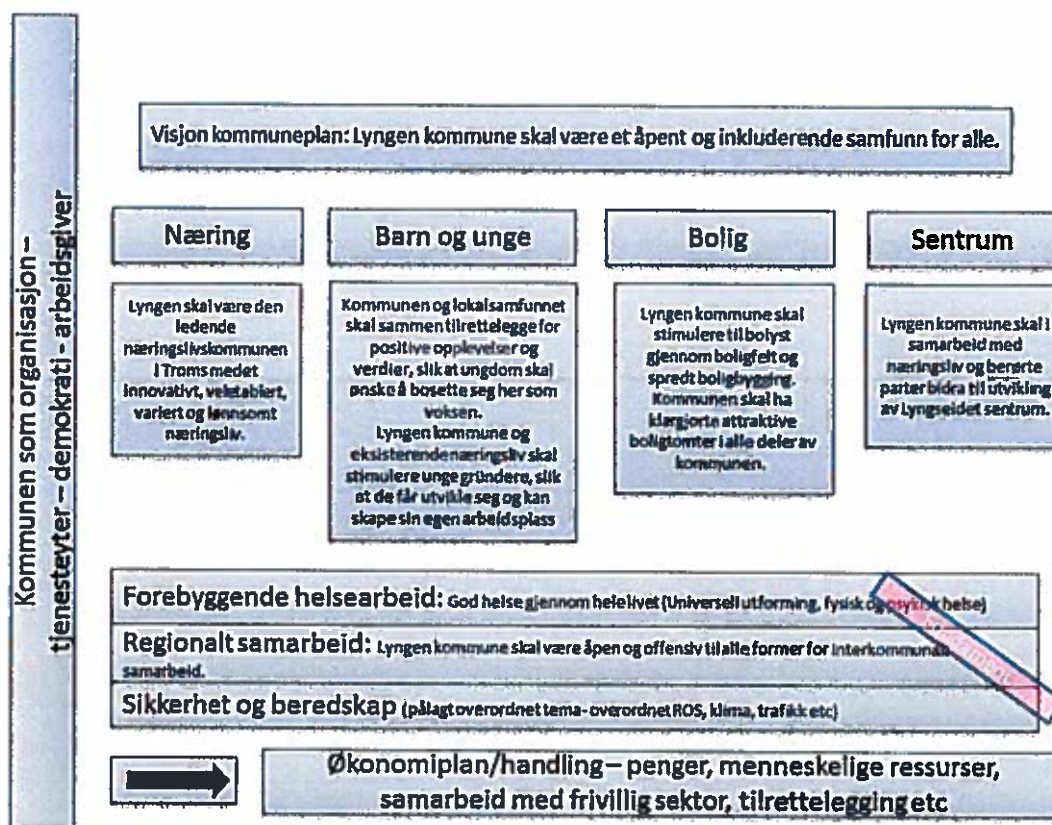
Kommunen som organisasjon – tjenesteyter – demokrati - arbeidsgiver

Visjon kommuneplan: Lyngen kommune skal være et åpent og inkluderende samfunn for alle.

Næring

Lyngen skal være den ledende næringslivskommunen i Troms medet innovativt, veletablert, variert og lønnsomt næringsliv.

Barn og unge

Kommunen og lokalsamfunnet skal sammen tilrettelegge for positive opplevelser og verdier, slik at ungdom skal ønske å bosette seg her som voksen.
Lyngen kommune og eksisterende næringsliv skal stimulere unge gründere, slik at de får utvikle seg og kan skape sin egen arbeidsplass

Bolig

Lyngen kommune skal stimulere til bolyst gjennom boligfelt og spredt boligbygging. Kommunen skal ha klargjorte attraktive boligtomter i alle deler av kommunen.

Sentrum

Lyngen kommune skal i samarbeid med næringsliv og berørte parter bidra til utvikling av Lyngseidet sentrum.

Forebyggende helsearbeid: God helse gjennom hele livet (Universell utforming, fysisk og psykisk helse)

Regionalt samarbeid: Lyngen kommune skal være åpen og offensiv til alle former for interkommunalt samarbeid.

Sikkerhet og beredskap (pålagt overordnet tema- overordnet ROS, klima, trafikk etc)

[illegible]

Økonomiplan/handling – penger, menneskelige ressurser, samarbeid med frivillig sektor, tilrettelegging etc